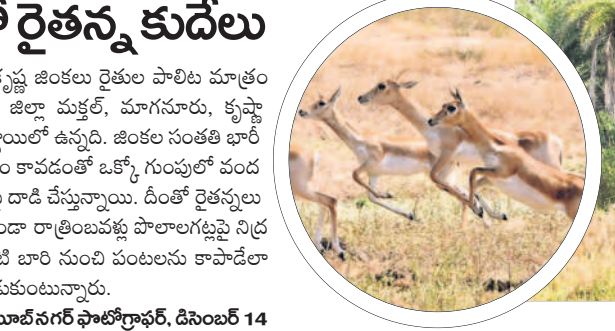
ే రైతన్న కుదేలు

కృష్ణ జింకలు రైతుల పాలిట మాత్రం జిల్లా మక్తల్, మాగనూరు, కృష్ణా యిలో ఉన్నది. జింకల సంతతి భారీ ం కావడంతో ఒక్కో గుంపులో వంద దాడి చేస్తున్నాయి. దీంతో రైతన్నలు ండా రాత్రింబవళ్లు పొలాలగట్లపై నిద్ర టి బారి నుంచి పంటలను కాపాడేలా కుంటున్నారు.

బూబ్‌నగర్ ఫొటోగ్రాఫర్, డిసెంబర్ 14